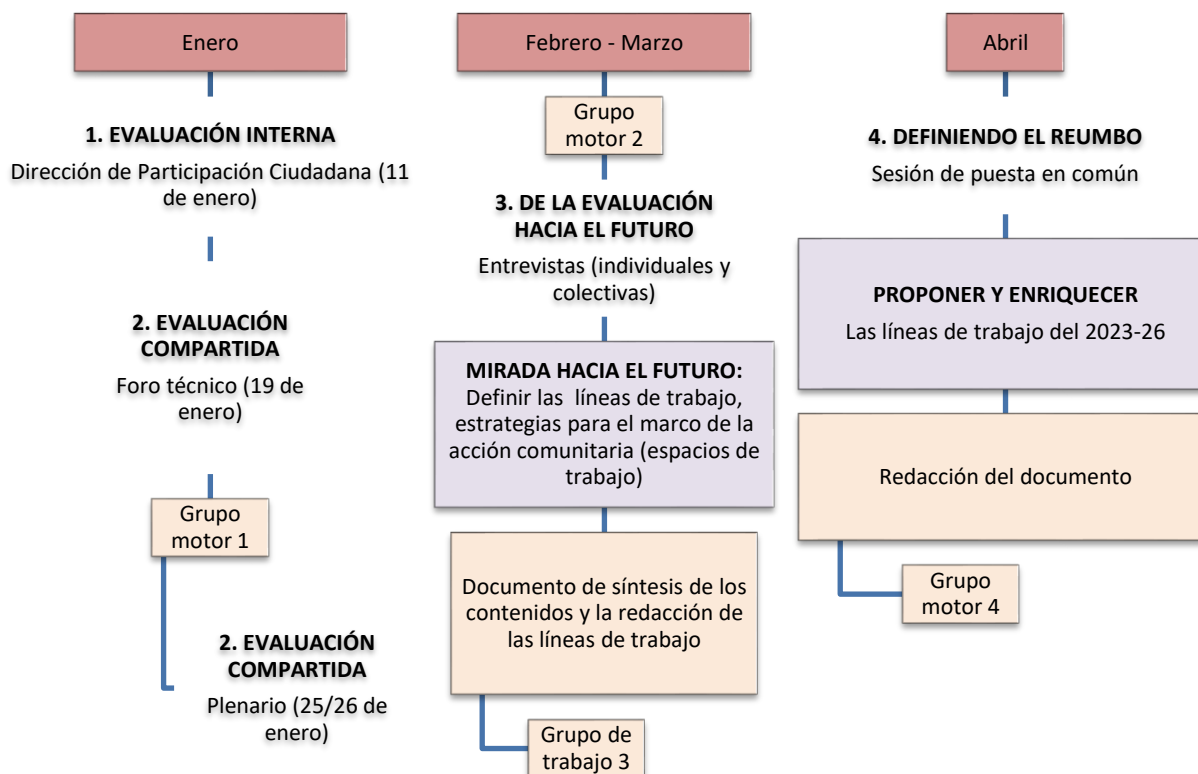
Enero

1. EVALUACIÓN INTERNA

Dirección de Participación Ciudadana (11 de enero)

2. EVALUACIÓN COMPARTIDA

Foro técnico (19 de enero)

Grupo motor 1

2. EVALUACIÓN COMPARTIDA

Plenario (25/26 de enero)

Febrero - Marzo

Grupo motor 2

3. DE LA EVALUACIÓN HACIA EL FUTURO

Entrevistas (individuales y colectivas)

MIRADA HACIA EL FUTURO: Definir las líneas de trabajo, estrategias para el marco de la acción comunitaria (espacios de trabajo)

Documento de síntesis de los contenidos y la redacción de las líneas de trabajo

Grupo de trabajo 3

Abril

4. DEFINIENDO EL REUMBO

Sesión de puesta en común

PROPONER Y ENRIQUECER

Las líneas de trabajo del 2023-26

Redacción del documento

Grupo motor 4